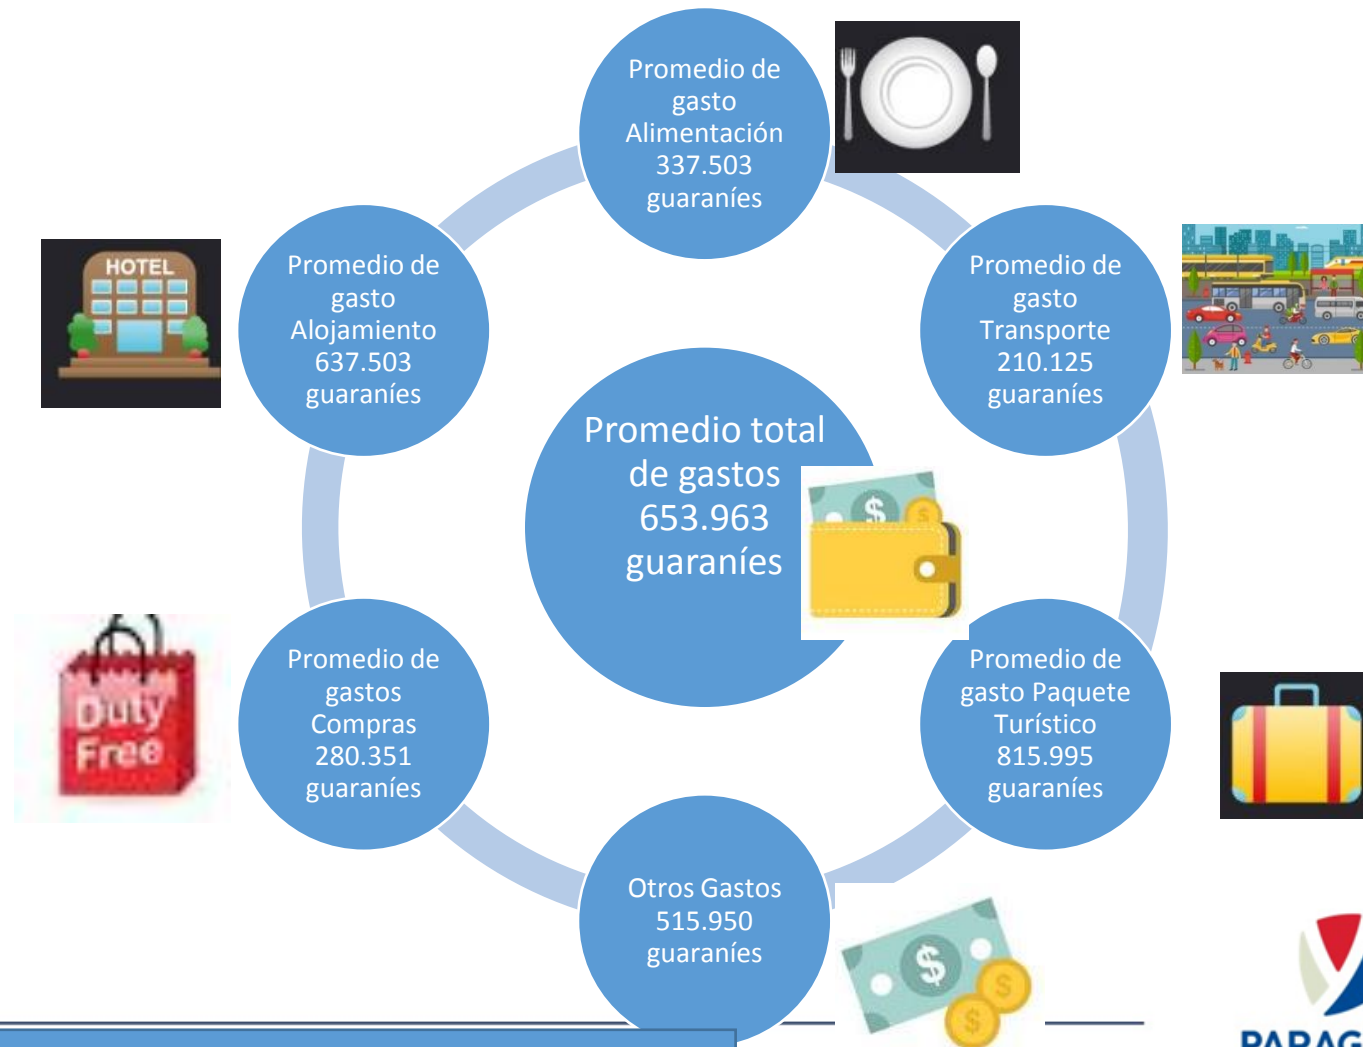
Promedio de gasto Alimentación 337.503 guaraníes

Promedio de gasto Alojamiento 637.503 guaraníes

Promedio de gasto Transporte 210.125 guaraníes

HOTEL

Promedio total de gastos 653.963 guaraníes

Promedio de gastos Compras 280.351 guaraníes

Promedio de gasto Paquete Turístico 815.995 guaraníes

Duty Free

Otros Gastos 515.950 guaraníes

PARAG